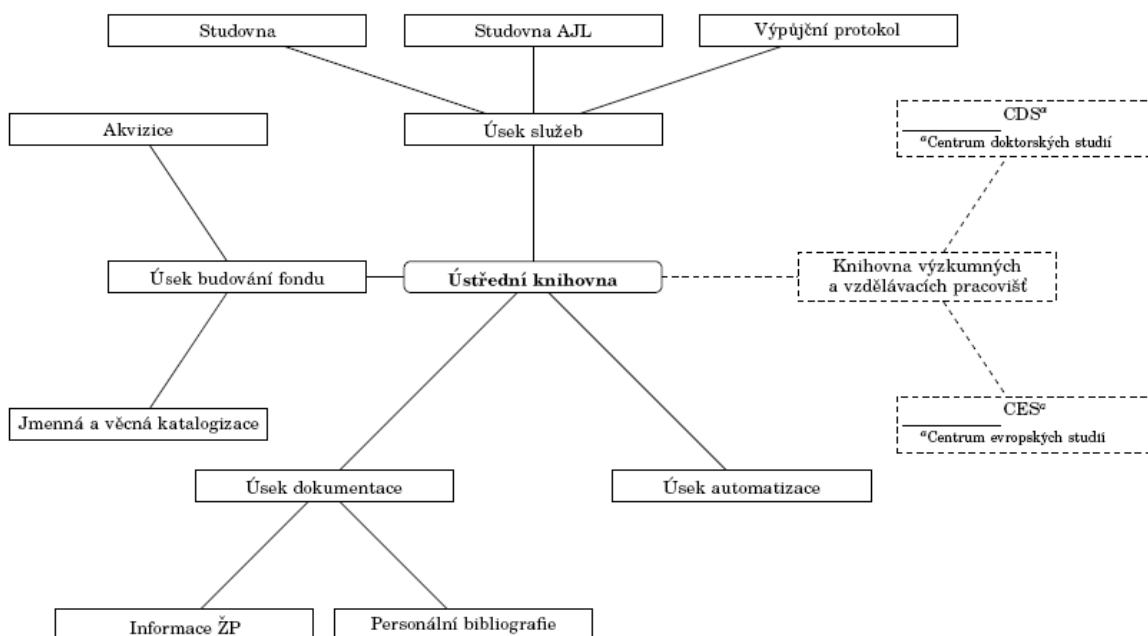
Studovna

Studovna AJL

Výpůjční protokol

Akvizice

Úsek služeb

CDS$^a$
$^a$Centrum doktorských studií

Úsek budování fondu

**Ústřední knihovna**

Knihovna výzkumných a vzdělávacích pracovišť

Jmenná a věcná katalogizace

CES$^a$
$^a$Centrum evropských studií

Úsek dokumentace

Úsek automatizace

Informace ŽP

Personální bibliografie